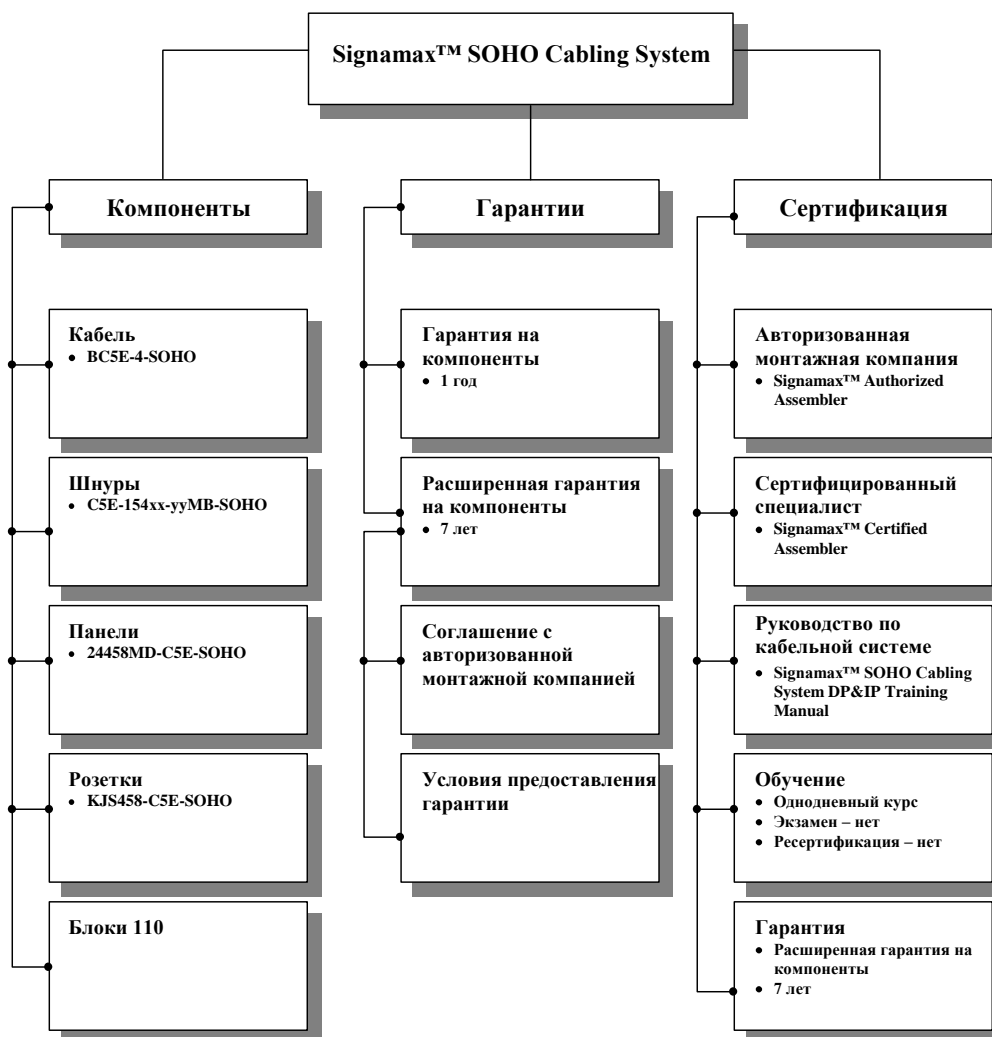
Signamax™ SOHO Cabling System

Компоненты

Кабель
• BC5E-4-SOHO

Шнуры
• C5E-154xx-yyMB-SOHO

Панели
• 24458MD-C5E-SOHO

Розетки
• KJS458-C5E-SOHO

Блоки 110

Гарантии

Гарантия на компоненты
• 1 год

Расширенная гарантия на компоненты
• 7 лет

Соглашение с авторизованной монтажной компанией

Условия предоставления гарантии

Сертификация

Авторизованная монтажная компания
• Signamax™ Authorized Assembler

Сертифицированный специалист
• Signamax™ Certified Assembler

Руководство по кабельной системе
• Signamax™ SOHO Cabling System DP&IP Training Manual

Обучение
• Однодневный курс
• Экзамен – нет
• Ресертификация – нет

Гарантия
• Расширенная гарантия на компоненты
• 7 лет